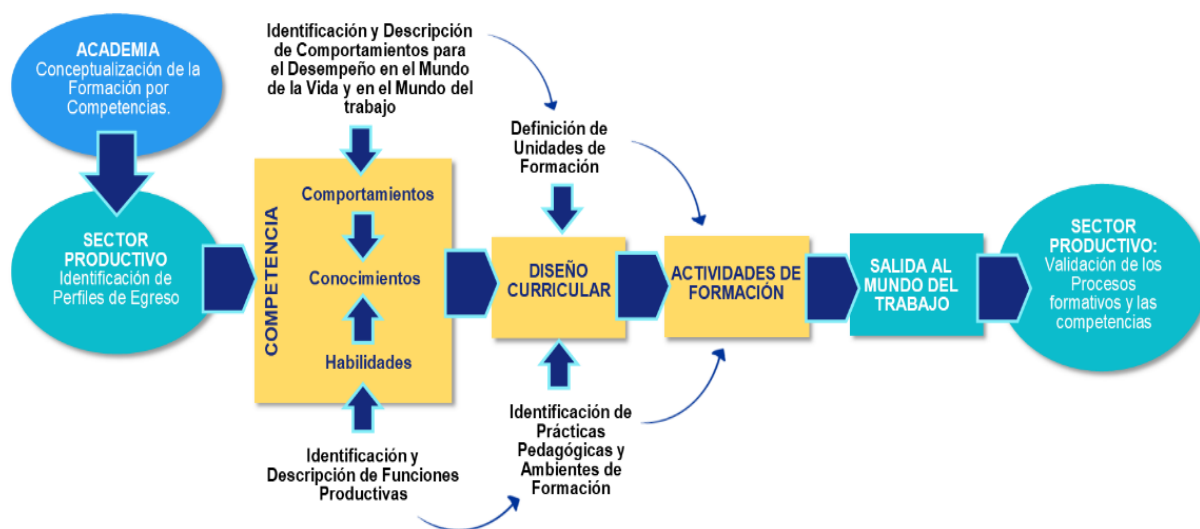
ACADEMIA
Conceptualización de la Formación por Competencias.

SECTOR PRODUCTIVO
Identificación de Perfiles de Egreso

Identificación y Descripción de Comportamientos para el Desempeño en el Mundo de la Vida y en el Mundo del trabajo

COMPETENCIA

Comportamientos

Conocimientos

Habilidades

Identificación y Descripción de Funciones Productivas

Definición de Unidades de Formación

DISEÑO CURRICULAR

Identificación de Prácticas Pedagógicas y Ambientes de Formación

ACTIVIDADES DE FORMACIÓN

SALIDA AL MUNDO DEL TRABAJO

SECTOR PRODUCTIVO:
Validación de los Procesos formativos y las competencias